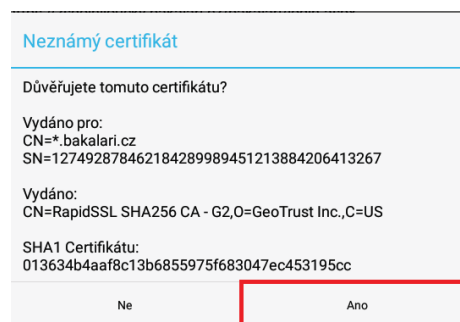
Neznámý certifikát

Důvěřujete tomuto certifikátu?

Vydáno pro:
CN=*.bakalari.cz
SN=127492878462184289989451213884206413267

Vydáno:
CN=RapidSSL SHA256 CA - G2,O=GeoTrust Inc.,C=US

SHA1 Certifikátu:
013634b4aaf8c13b6855975f683047ec453195cc

Ne

Ano